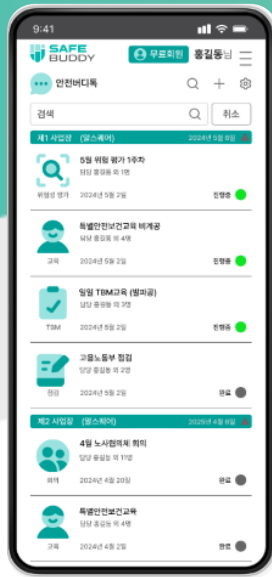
9:41

SAFE BUDDY

무료회원 홍길동님

안전버디톡

검색

취소

제1 사업장 (얼스퀘어) 2024년 5월 6일

5월 위험 평가 1주차
담당 중업원 외 1명
위험성 평가
2024년 5월 2일
진행중

특별안전보건교육 비계공
담당 종업원 외 4명
교육
2024년 5월 2일
진행중

일일 TBM교육 (벽미장)
담당 종업원 외 3명
TSM
2024년 5월 2일
진행중

고용노동부 점검
담당 종업원 외 2명
점검
2024년 5월 2일
완료

제2 사업장 (얼스퀘어) 2025년 4월 8일

4월 노사협의체 회의
담당 종업원 외 11명
회의
2024년 4월 20일
완료

특별안전보건교육
담당 종업원 외 4명
교육
2024년 4월 2일
완료